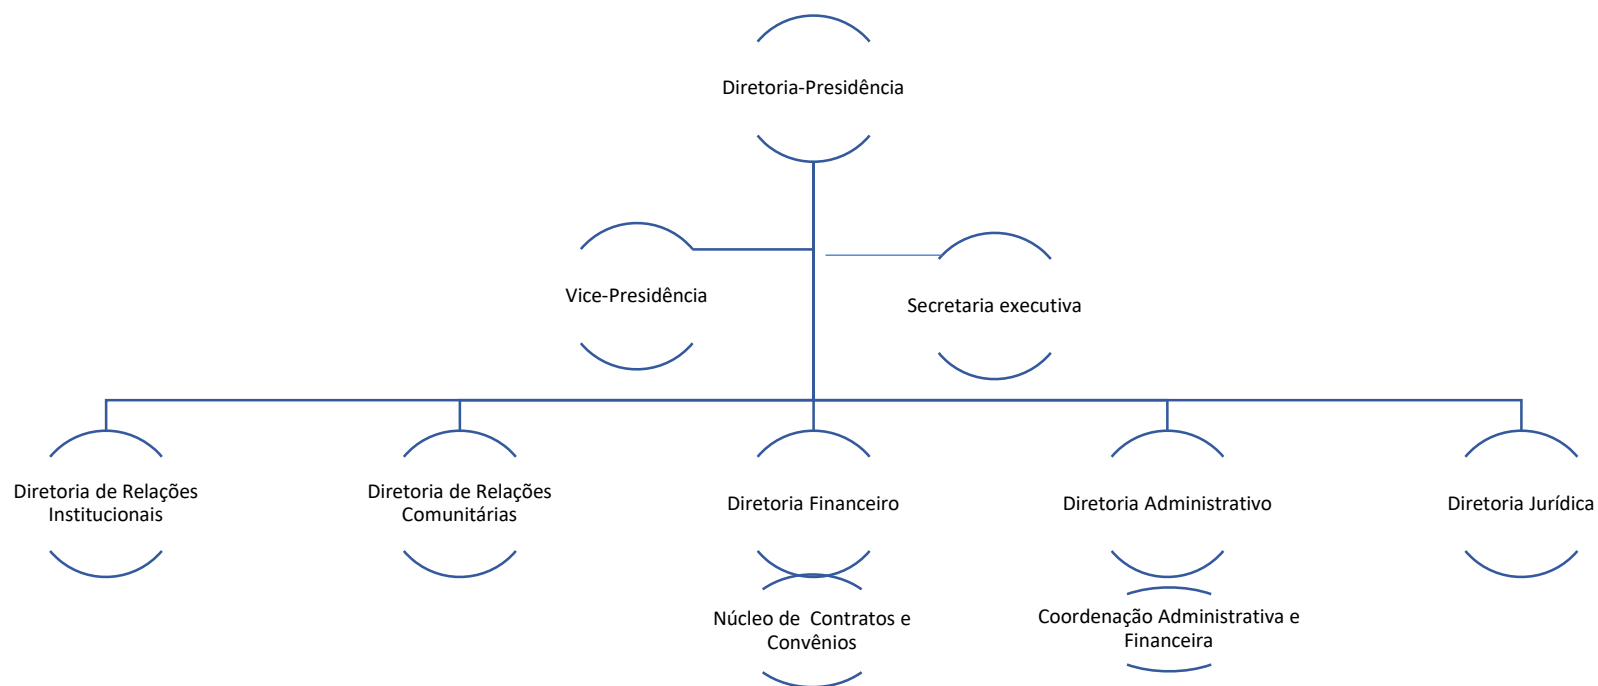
Diretoria-Presidência

Vice-Presidência

Secretaria executiva

Diretoria de Relações Institucionais

Diretoria de Relações Comunitárias

Diretoria Financeiro

Diretoria Administrativo

Diretoria Jurídica

Núcleo de Contratos e Convênios

Coordenação Administrativa e Financeira